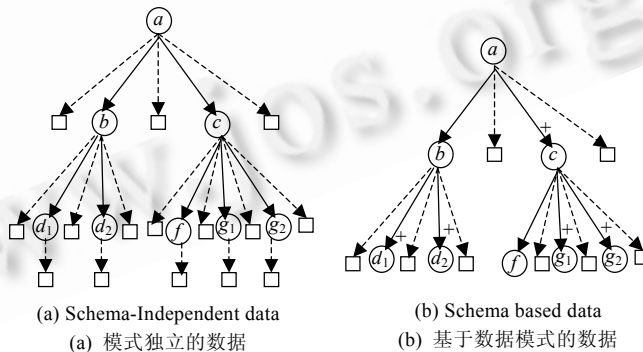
$a$

$b$ $c$

$d_1$ $d_2$ $f$ $g_1$ $g_2$

(a) Schema-Independent data
(a) 模式独立的数据

$a$

$b$ + $c$

+ + + +

$d_1$ $d_2$ $f$ $g_1$ $g_2$

(b) Schema based data
(b) 基于数据模式的数据

www.jos.org.cn